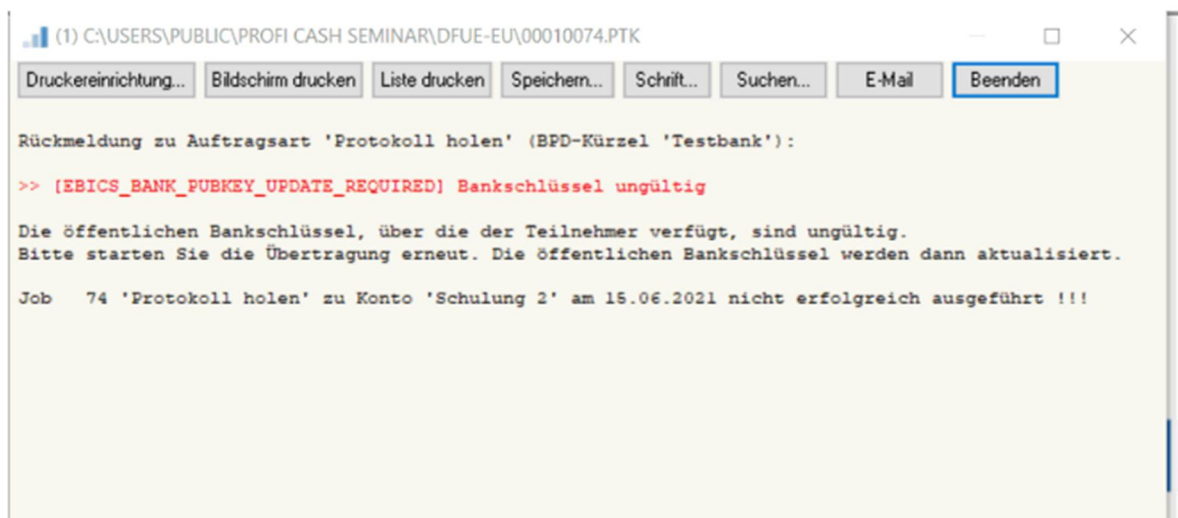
(1) C:\USERS\PUBLIC\PROFI CASH SEMINAR\DFUE-EU\00010074.PTK

Druckereinrichtung... Bildschirm drucken Liste drucken Speichern... Schrift... Suchen... E-Mail Beenden

Rückmeldung zu Auftragsart 'Protokoll holen' (BPD-Kürzel 'Testbank'):

>> [EBICS_BANK_PUBKEY_UPDATE_REQUIRED] Bankschlüssel ungültig

Die öffentlichen Bankschlüssel, über die der Teilnehmer verfügt, sind ungültig.
Bitte starten Sie die Übertragung erneut. Die öffentlichen Bankschlüssel werden dann aktualisiert.

Job 74 'Protokoll holen' zu Konto 'Schulung 2' am 15.06.2021 nicht erfolgreich ausgeführt !!!